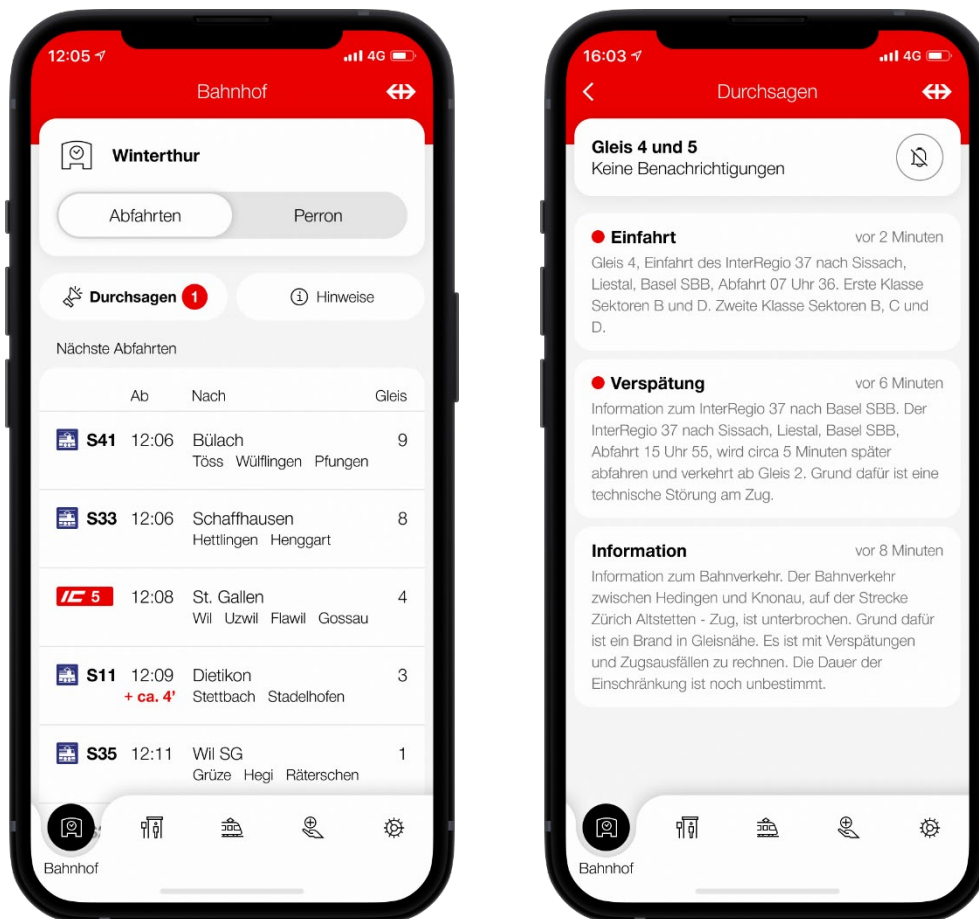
12:05 4G

Bahnhof

Winterthur

Abfahrten | Perron

Durchsagen 1

Hinweise

Nächste Abfahrten

| | Ab | Nach | Gleis |
|---|---|---|---|
| S41 | 12:06 | Bülach<br>Töss Wülflingen Pfungen | 9 |
| S33 | 12:06 | Schaffhausen<br>Hettlingen Henggart | 8 |
| IC 5 | 12:08 | St. Gallen<br>Wil Uzwil Flawil Gossau | 4 |
| S11 | 12:09<br>+ ca. 4' | Dietikon<br>Stettbach Stadelhofen | 3 |
| S35 | 12:11 | Wil SG<br>Grüze Hegi Räterschen | 1 |

Bahnhof

16:03 4G

Durchsagen

Gleis 4 und 5
Keine Benachrichtigungen

Einfahrt vor 2 Minuten
Gleis 4, Einfahrt des InterRegio 37 nach Sissach, Liestal, Basel SBB, Abfahrt 07 Uhr 36. Erste Klasse Sektoren B und D. Zweite Klasse Sektoren B, C und D.

Verspätung vor 6 Minuten
Information zum InterRegio 37 nach Basel SBB. Der InterRegio 37 nach Sissach, Liestal, Basel SBB, Abfahrt 15 Uhr 55, wird circa 5 Minuten später abfahren und verkehrt ab Gleis 2. Grund dafür ist eine technische Störung am Zug.

Information vor 8 Minuten
Information zum Bahnverkehr. Der Bahnverkehr zwischen Hedingen und Knonau, auf der Strecke Zürich Altstetten - Zug, ist unterbrochen. Grund dafür ist ein Brand in Gleisnähe. Es ist mit Verspätungen und Zugsausfällen zu rechnen. Die Dauer der Einschränkung ist noch unbestimmt.

Bahnhof